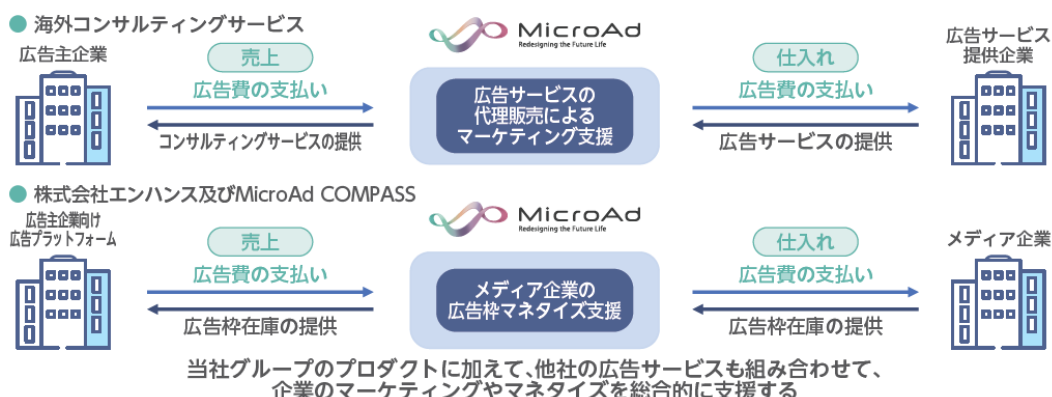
● 海外コンサルティングサービス

広告主企業

売上

広告費の支払い

コンサルティングサービスの提供

MicroAd
Redesigning the Future Life

広告サービスの代理販売によるマーケティング支援

仕入れ

広告費の支払い

広告サービスの提供

広告サービス提供企業

● 株式会社エンハンス及びMicroAd COMPASS

広告主企業向け広告プラットフォーム

売上

広告費の支払い

広告枠在庫の提供

MicroAd
Redesigning the Future Life

メディア企業の広告枠マネタイズ支援

仕入れ

広告費の支払い

広告枠在庫の提供

メディア企業

当社グループのプロダクトに加えて、他社の広告サービスも組み合わせて、企業のマーケティングやマネタイズを総合的に支援する